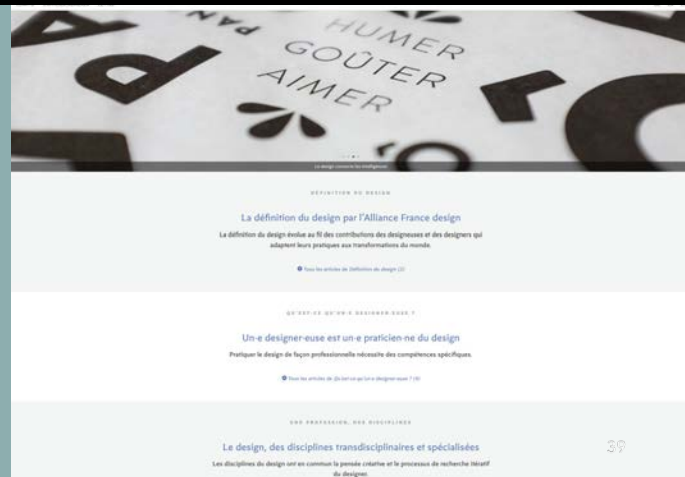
HUMER
GOÛTER
AIMER

PAN

Le design conserve les intelligences

DÉFINITION DU DESIGN

La définition du design par l'Alliance France design

La définition du design évolue au fil des contributions des designeuses et des designers qui adaptent leurs pratiques aux transformations du monde.

Tous les articles de Définition du design (2)

QU'EST-CE QU'UN·E DESIGNER·EUSE ?

Un·e designer·euse est un·e praticien·ne du design

Pratiquer le design de façon professionnelle nécessite des compétences spécifiques.

Tous les articles de Qu'est-ce qu'un·e designer·euse ? (4)

UNE PROFESSION, DES DISCIPLINES

Le design, des disciplines transdisciplinaires et spécialisées

Les disciplines du design ont en commun la pensée créative et le processus de recherche itératif du designer.

39